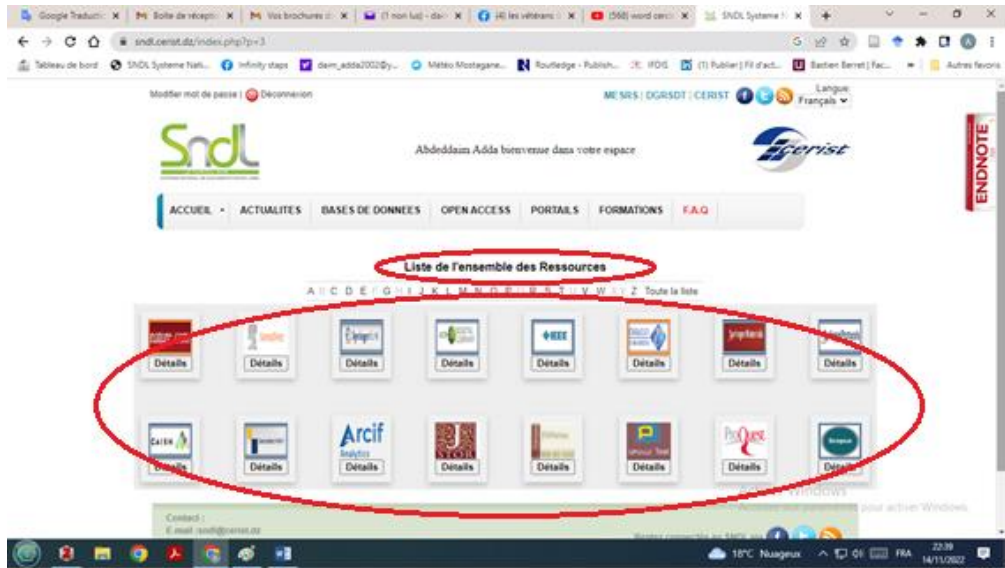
Google Traductio | Boîte de récepti | Vos brochures | (1 non lu) - daim | (4) les vétérans | (568) word cercl | SNDL Systeme N

sndl.cerist.dz/index.php?p=3

Tableau de bord | SNDL Systeme Nati... | Infinity steps | daim_adda2002@y... | Météo Mostagane... | Routledge - Publish... | IFOIS | (1) Publier | Fil d'act... | Bastien Berret | Fac... | Autres favoris

Modifier mot de passe | Déconnexion

MESRS | DGRSDT | CERIST

Langue
Français

SndL

Abdeddaim Adda bienvenue dans votre espace

cerist

ENDNOTE

ACCUEIL | ACTUALITES | BASES DE DONNEES | OPEN ACCESS | PORTAILS | FORMATIONS | F.A.Q

Liste de l'ensemble des Ressources

A B C D E F G H I J K L M N O P Q R S T U V W X Y Z Toute la liste

IEEE

Détails | Détails | Détails | Détails | Détails | Détails | Détails | Détails

Arcif Analytics

JSTOR

ProQuest

Détails | Détails | Détails | Détails | Détails | Détails | Détails | Détails

Contact :
E mail :sndl@cerist.dz

Activer Windows
Accédez aux paramètres pour activer Windows.

18°C Nuageux | FRA | 22:39 | 14/11/2022